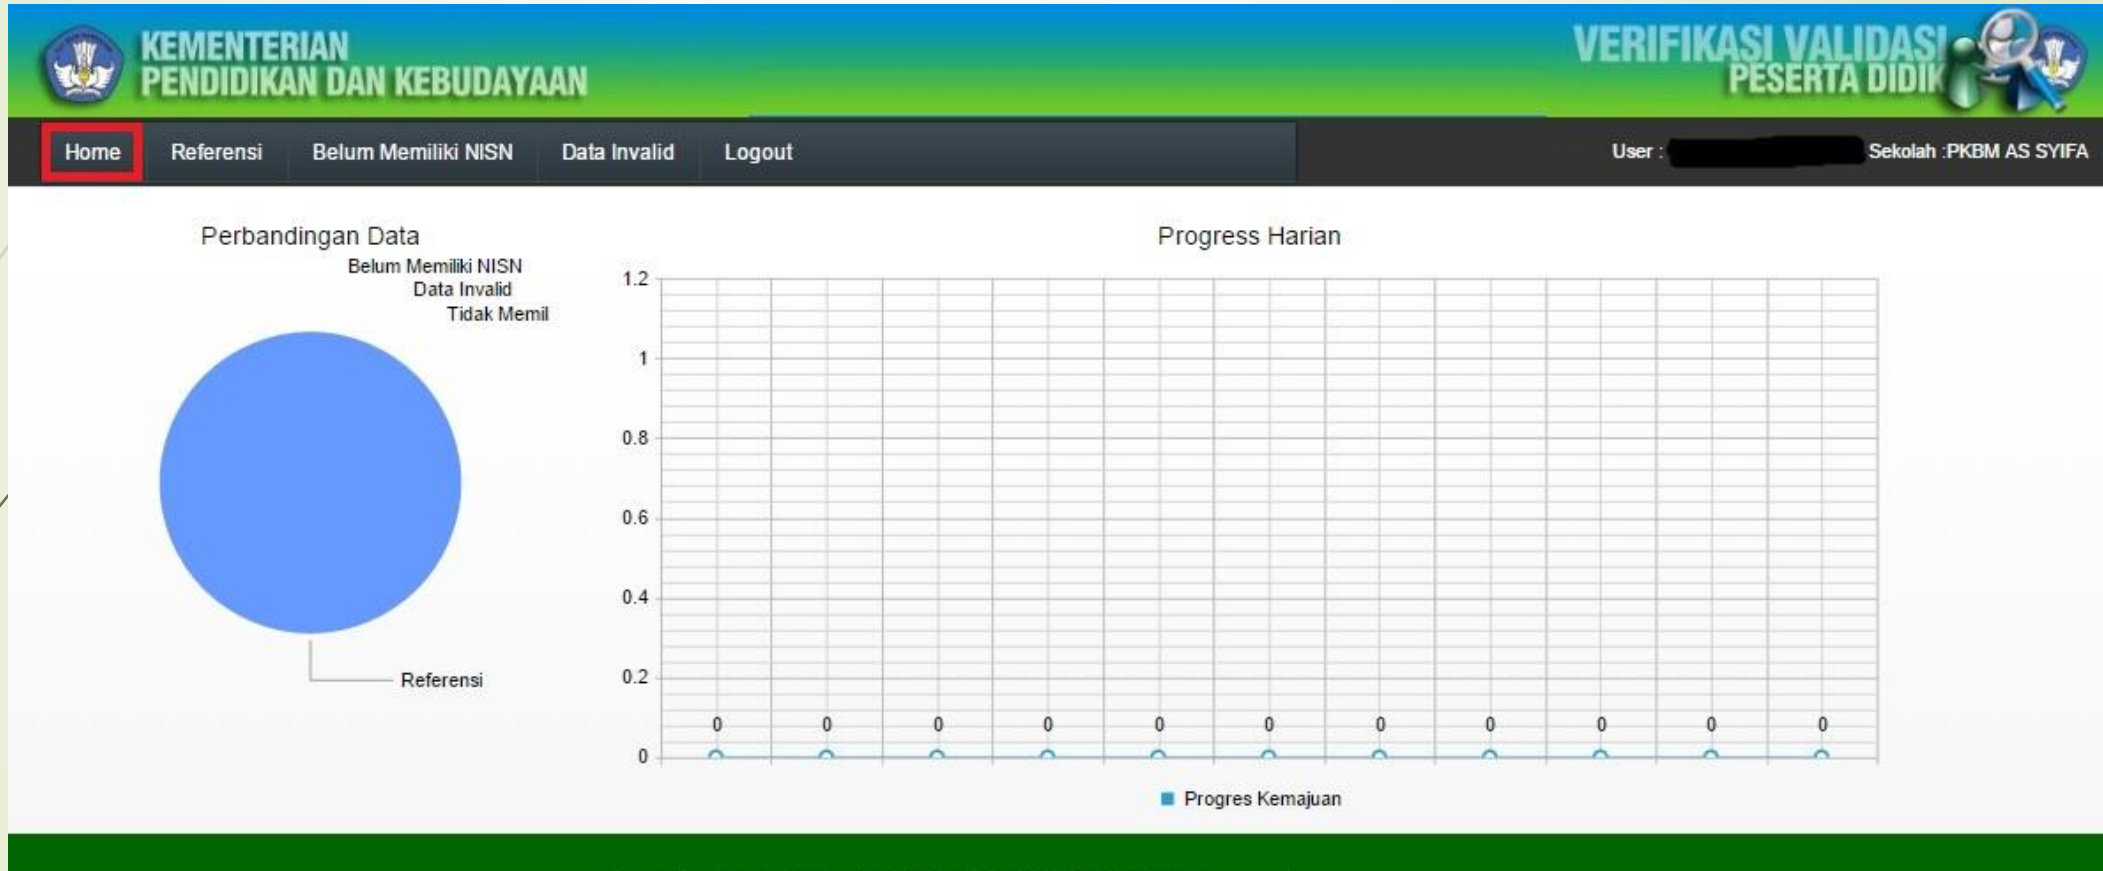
KEMENTERIAN
PENDIDIKAN DAN KEBUDAYAAN

VERIFIKASI VALIDASI
PESERTA DIDIK

Home | Referensi | Belum Memiliki NISN | Data Invalid | Logout

User : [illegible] Sekolah :PKBM AS SYIFA

Perbandingan Data

Belum Memiliki NISN
Data Invalid
Tidak Memil

Referensi

Progress Harian

1.2
1
0.8
0.6
0.4
0.2
0

0 0 0 0 0 0 0 0 0 0 0

Progres Kemajuan